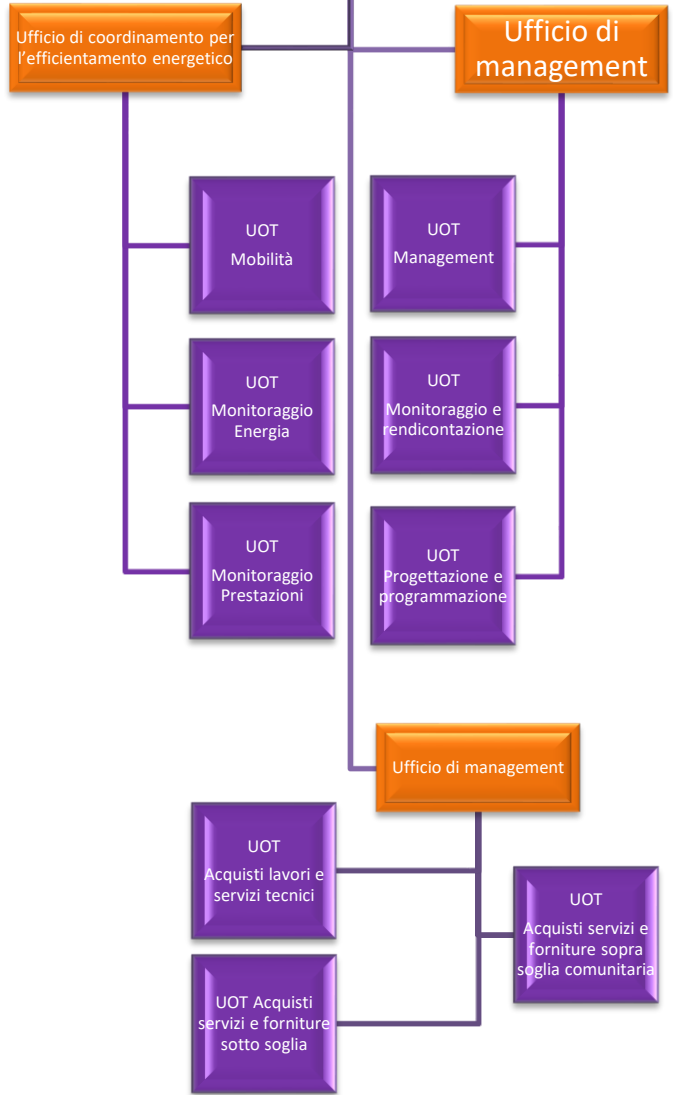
Ufficio di coordinamento per l'efficientamento energetico

Ufficio di management

UOT
Mobilità

UOT
Monitoraggio Energia

UOT
Monitoraggio Prestazioni

UOT
Management

UOT
Monitoraggio e rendicontazione

UOT
Progettazione e programmazione

Ufficio di management

UOT
Acquisti lavori e servizi tecnici

UOT Acquisti servizi e forniture sotto soglia

UOT
Acquisti servizi e forniture sopra soglia comunitaria